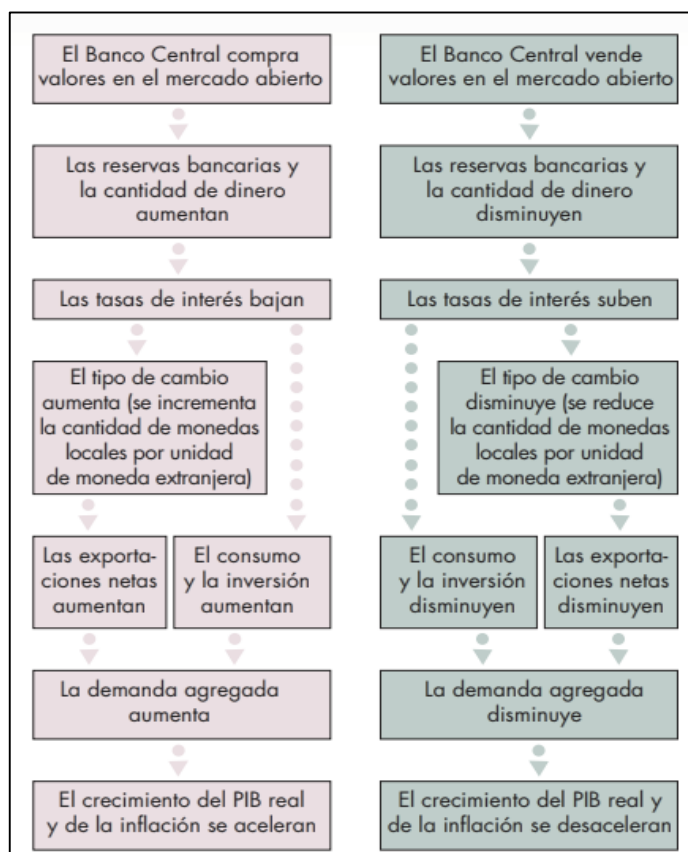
El Banco Central compra valores en el mercado abierto

Las reservas bancarias y la cantidad de dinero aumentan

Las tasas de interés bajan

El tipo de cambio aumenta (se incrementa la cantidad de monedas locales por unidad de moneda extranjera)

Las exportaciones netas aumentan

El consumo y la inversión aumentan

La demanda agregada aumenta

El crecimiento del PIB real y de la inflación se aceleran

El Banco Central vende valores en el mercado abierto

Las reservas bancarias y la cantidad de dinero disminuyen

Las tasas de interés suben

El tipo de cambio disminuye (se reduce la cantidad de monedas locales por unidad de moneda extranjera)

El consumo y la inversión disminuyen

Las exportaciones netas disminuyen

La demanda agregada disminuye

El crecimiento del PIB real y de la inflación se desaceleran